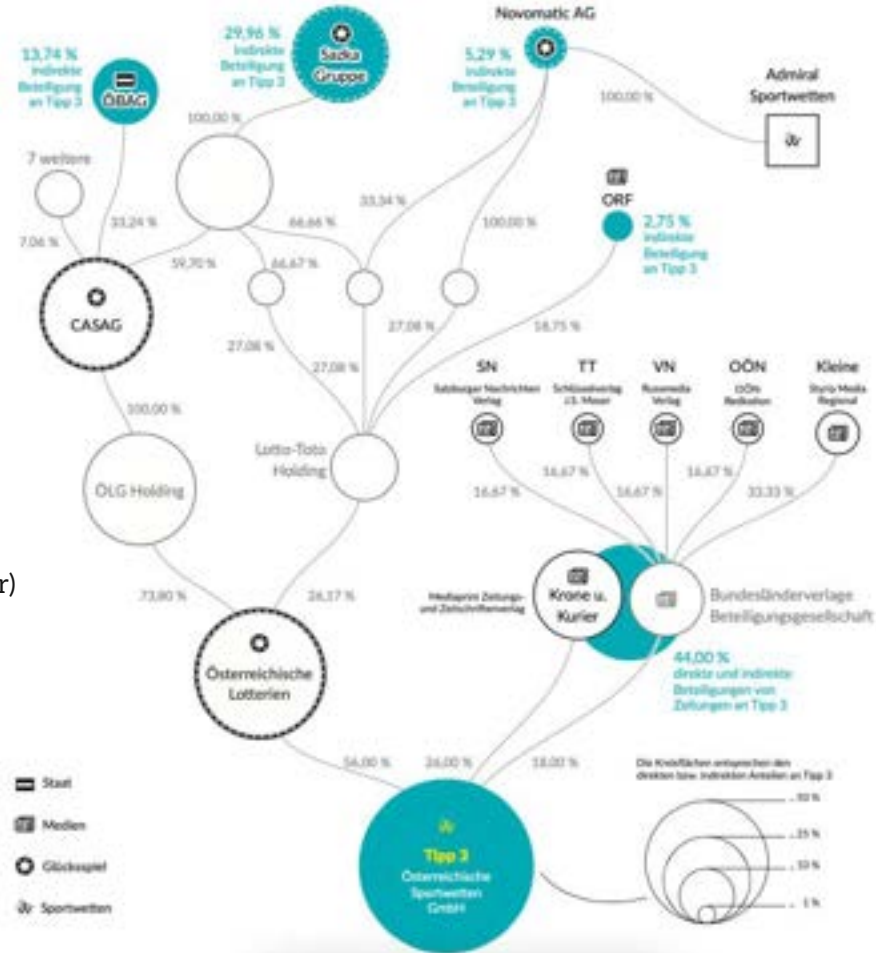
13,74 %
indirekte Beteiligung an Tipp 3
ÖBAG

29,96 %
indirekte Beteiligung an Tipp 3
Sazka Gruppe

Novomatic AG
5,29 %
indirekte Beteiligung an Tipp 3

100,00 %

Admiral Sportwetten

100,00 %

7 weitere

33,24 %
7,06 %
66,66 %
33,34 %
100,00 %

ORF
2,75 %
indirekte Beteiligung an Tipp 3

59,70 %
66,67 %

CASAG

27,08 %
27,08 %
27,08 %
18,75 %

SN
Salzburger Nachrichten Verlag
TT
Schlüsselverlag J.S. Moser
VN
Russmedia Verlag
OÖN
OÖN Redaktion
Kleine
Styria Media Regional

100,00 %

Lotto-Toto Holding

16,67 %
16,67 %
16,67 %
16,67 %
33,33 %

ÖLG Holding

r)

Mediaprint Zeitungs- und Zeitschriftenverlag
Krone u. Kurier
Bundesländerverlage Beteiligungsgesellschaft

73,80 %
26,17 %

44,00 %
direkte und indirekte Beteiligungen von Zeitungen an Tipp 3

Österreichische Lotterien

56,00 %
26,00 %
18,00 %

Die Kreisflächen entsprechen den direkten bzw. indirekten Anteilen an Tipp 3
50 %
25 %
10 %
1 %

Staat
Medien
Glücksspiel
Sportwetten

Tipp 3
Österreichische Sportwetten GmbH